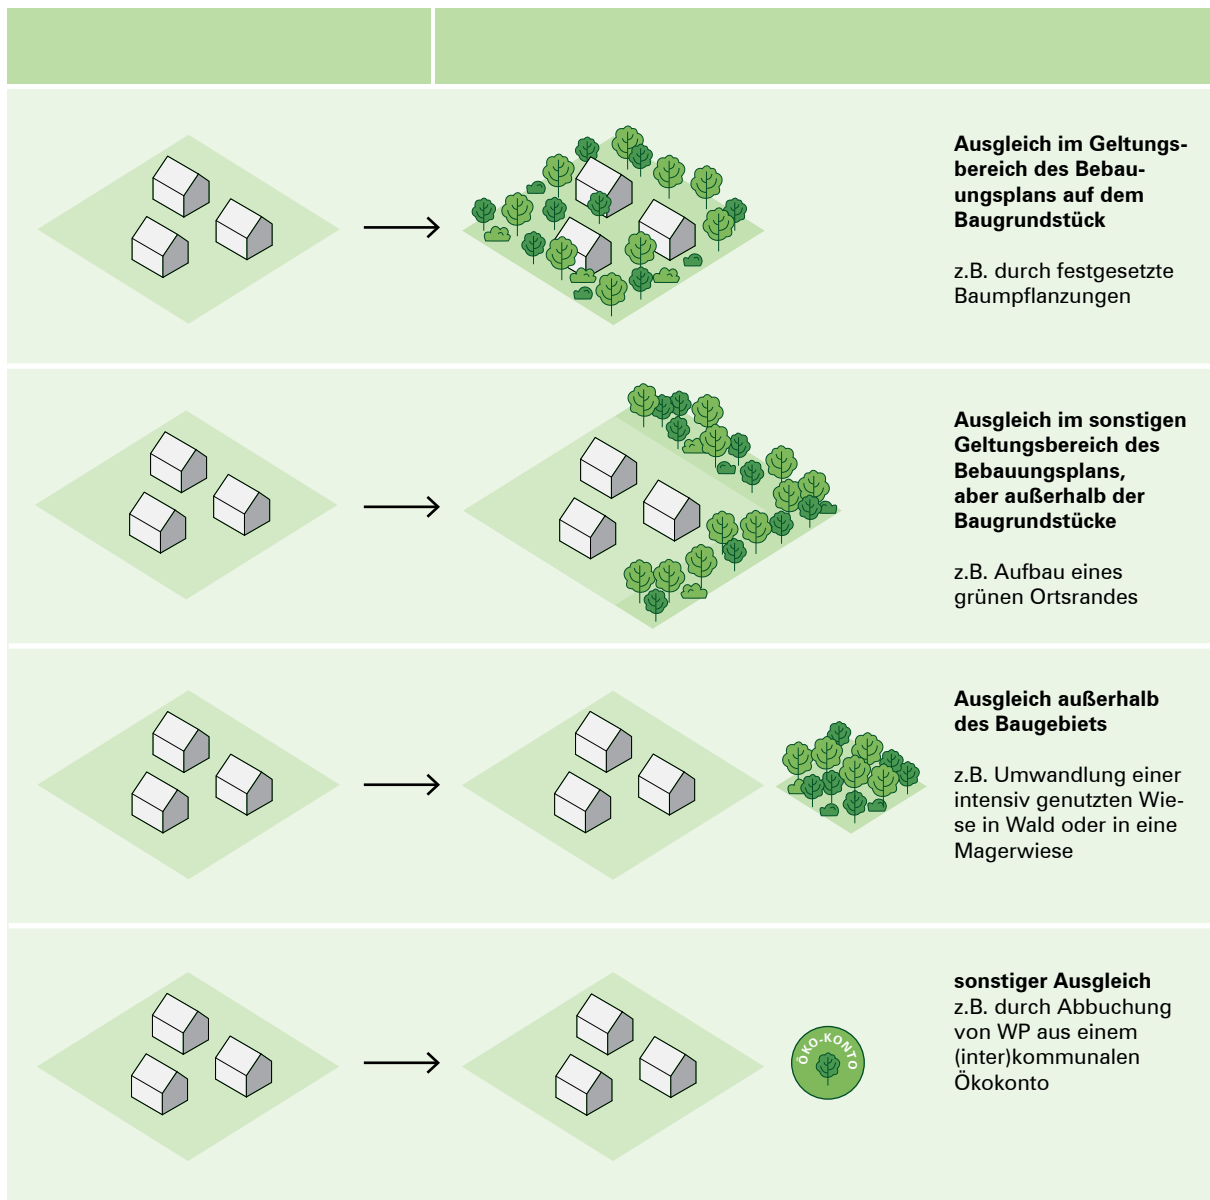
**Ausgleich im Geltungsbereich des Bebauungsplans auf dem Baugrundstück**

z.B. durch festgesetzte Baumpflanzungen

**Ausgleich im sonstigen Geltungsbereich des Bebauungsplans, aber außerhalb der Baugrundstücke**

z.B. Aufbau eines grünen Ortsrandes

**Ausgleich außerhalb des Baugebiets**

z.B. Umwandlung einer intensiv genutzten Wiese in Wald oder in eine Magerwiese

ÖKO-KONTO

**sonstiger Ausgleich**
z.B. durch Abbuchung von WP aus einem (inter)kommunalen Ökokonto